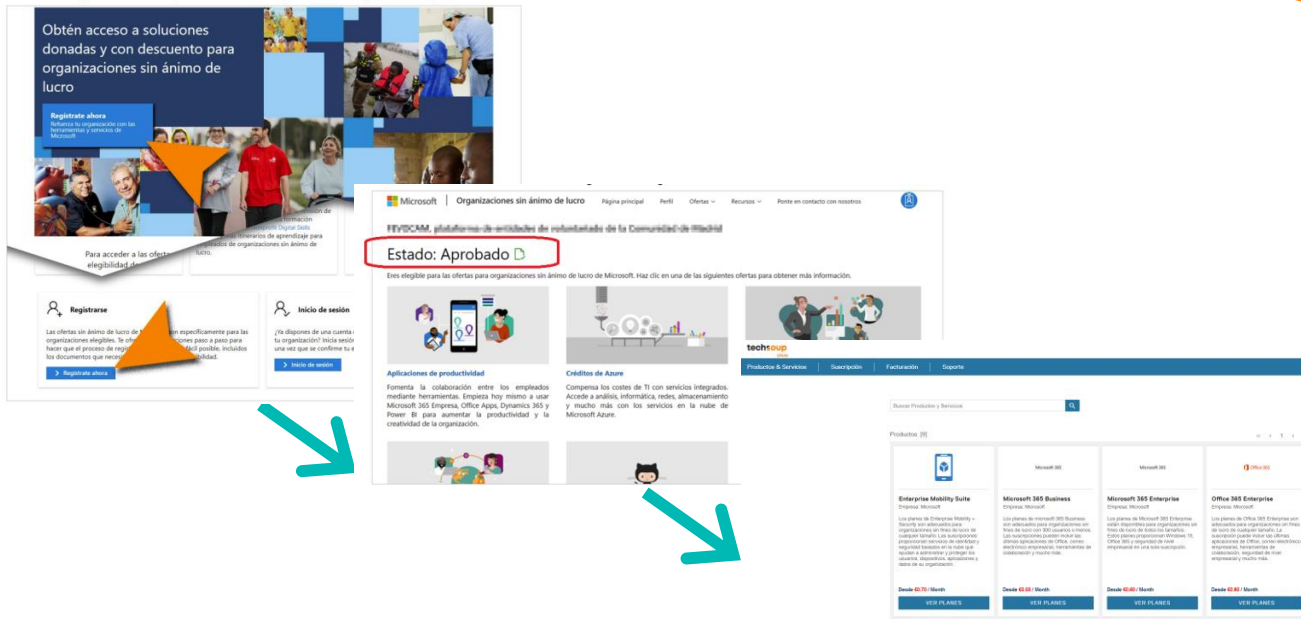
Obtén acceso a soluciones donadas y con descuento para organizaciones sin ánimo de lucro

Regístrate ahora
Refuerza tu organización con las herramientas y servicios de Microsoft

Para acceder a las ofertas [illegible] elegibilidad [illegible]

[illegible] información
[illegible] Digital Skills
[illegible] itinerarios de aprendizaje para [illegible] de organizaciones sin ánimo de lucro.

Registrarse
Las ofertas sin ánimo de lucro de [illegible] son específicamente para las organizaciones elegibles. Te ofr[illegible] ciones paso a paso para hacer que el proceso de regi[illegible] fácil posible, incluidos los documentos que neces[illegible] bilidad.
Regístrate ahora

Inicio de sesión
¿Ya dispones de una cuenta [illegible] tu organización? Inicia sesió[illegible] una vez que se confirme tu e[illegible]
Inicio de sesión

Microsoft | Organizaciones sin ánimo de lucro Página principal Perfil Ofertas Recursos Ponte en contacto con nosotros

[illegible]

Estado: Aprobado

Eres elegible para las ofertas para organizaciones sin ánimo de lucro de Microsoft. Haz clic en una de las siguientes ofertas para obtener más información.

Aplicaciones de productividad
Fomenta la colaboración entre los empleados mediante herramientas. Empieza hoy mismo a usar Microsoft 365 Empresa, Office Apps, Dynamics 365 y Power BI para aumentar la productividad y la creatividad de la organización.

Créditos de Azure
Compensa los costes de TI con servicios integrados. Accede a análisis, informática, redes, almacenamiento y mucho más con los servicios en la nube de Microsoft Azure.

techsoup
Productos & Servicios Suscripción Facturación Soporte
Buscar Productos y Servicios
Productos [9]

Enterprise Mobility Suite
Empresa: Microsoft
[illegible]
Desde €0.70 / Month
VER PLANES

Microsoft 365
Microsoft 365 Business
Empresa: Microsoft
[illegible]
Desde €0.00 / Month
VER PLANES

Microsoft 365
Microsoft 365 Enterprise
Empresa: Microsoft
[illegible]
Desde €0.00 / Month
VER PLANES

Office 365
Office 365 Enterprise
Empresa: Microsoft
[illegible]
Desde €0.00 / Month
VER PLANES